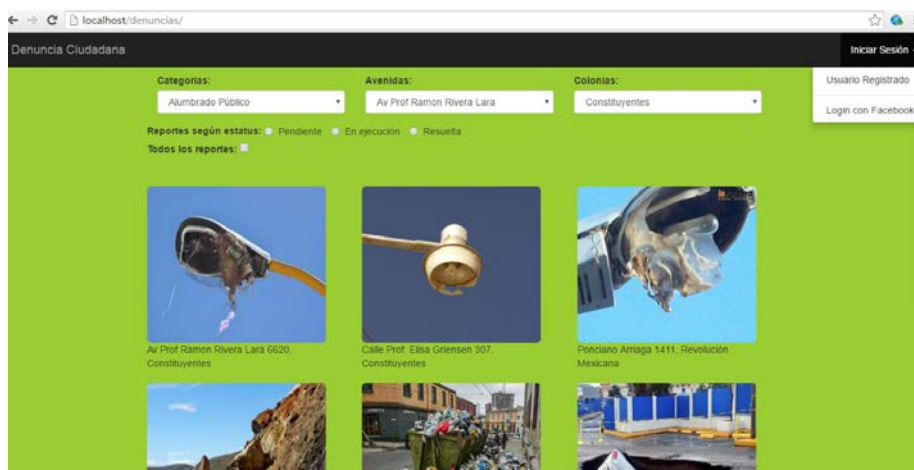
localhost/denuncias/

Denuncia Ciudadana

Iniciar Sesión

Usuario Registrado

Login con Facebook

Categorias:

Alumbrado Público

Avenidas:

Av Prof Ramon Rivera Lara

Colonias:

Constituyentes

Reportes según estatus: Pendiente En ejecución Resuelta

Todos los reportes:

Av Prof Ramon Rivera Lara 6620, Constituyentes

Calle Prof. Elisa Griensen 307, Constituyentes

Ponciano Arriaga 1411, Revolución Mexicana